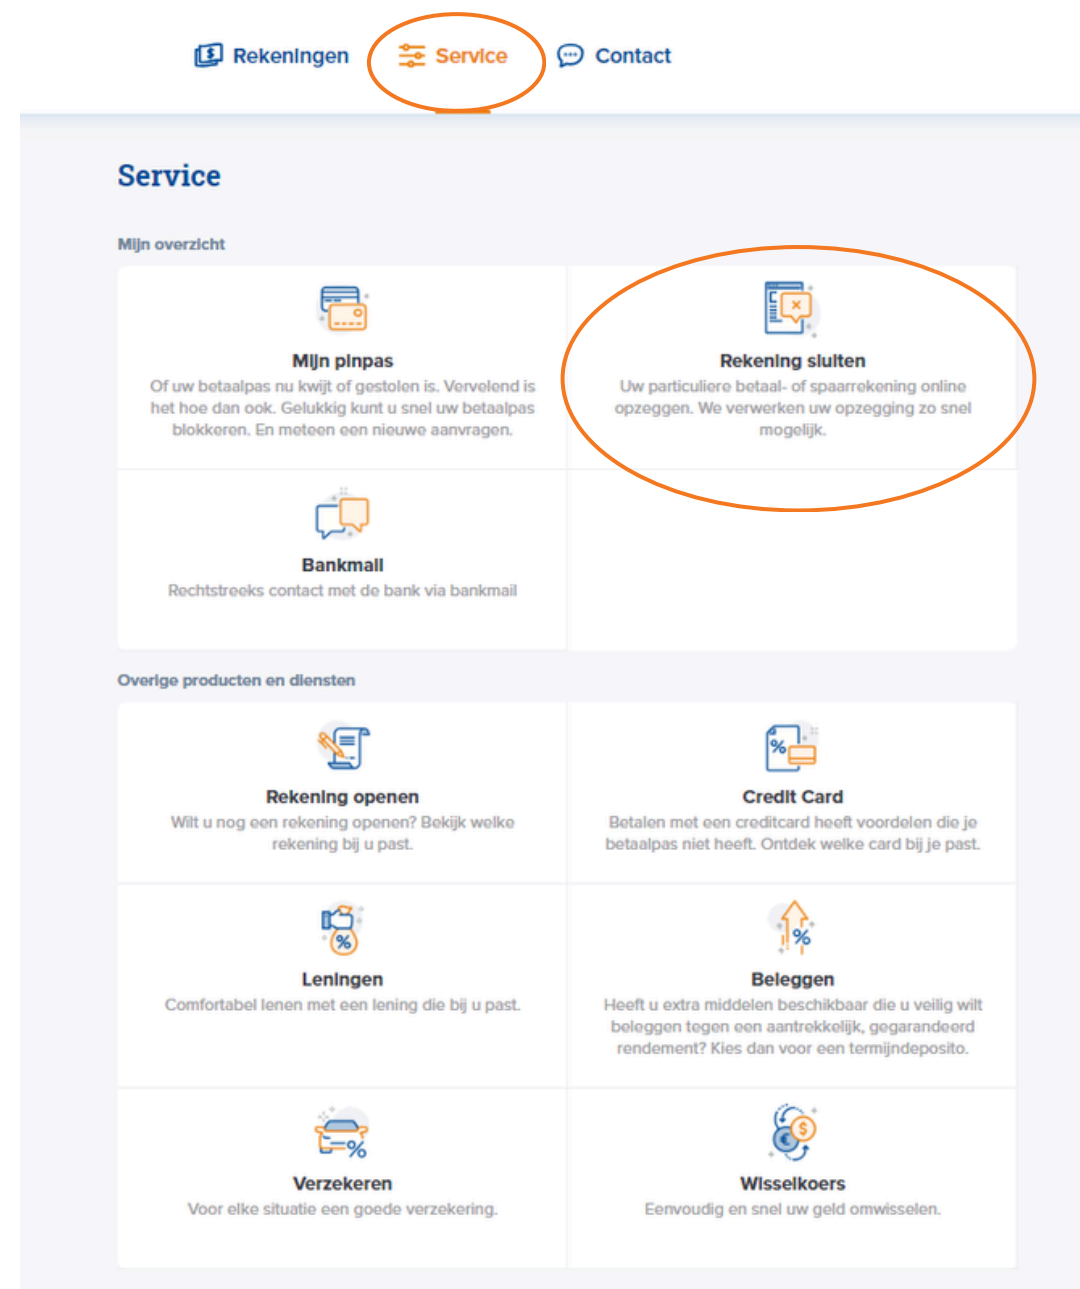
Rekeningen Service Contact

Service

Mijn overzicht

Mijn pinpas
Of uw betaalpas nu kwijt of gestolen is. Vervelend is het hoe dan ook. Gelukkig kunt u snel uw betaalpas blokkeren. En meteen een nieuwe aanvragen.

Rekening sluiten
Uw particuliere betaal- of spaarrekening online opzeggen. We verwerken uw opzegging zo snel mogelijk.

Bankmail
Rechtstreeks contact met de bank via bankmail

Overige producten en diensten

Rekening openen
Wilt u nog een rekening openen? Bekijk welke rekening bij u past.

Credit Card
Betalen met een creditcard heeft voordelen die je betaalpas niet heeft. Ontdek welke card bij je past.

Leningen
Comfortabel lenen met een lening die bij u past.

Beleggen
Heeft u extra middelen beschikbaar die u veilig wilt beleggen tegen een aantrekkelijk, gegarandeerd rendement? Kies dan voor een termijndeposito.

Verzekeren
Voor elke situatie een goede verzekering.

Wisselkoers
Eenvoudig en snel uw geld omwisselen.